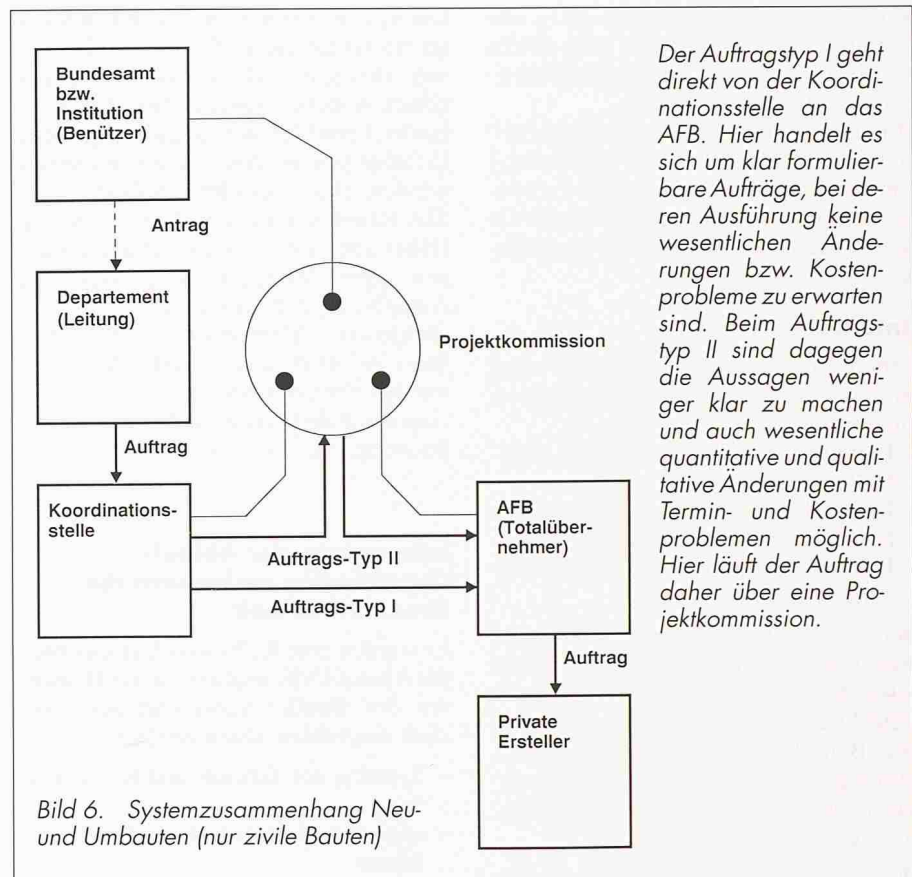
Bundesamt bzw. Institution (Benützer)

Antrag

Departement (Leitung)

Projektkommission

Auftrag

Koordinationsstelle

AFB (Totalübernehmer)

Auftrags-Typ II

Auftrags-Typ I

Auftrag

Private Ersteller

Bild 6. Systemzusammenhang Neu- und Umbauten (nur zivile Bauten)

Der Auftragstyp I geht direkt von der Koordinationsstelle an das AFB. Hier handelt es sich um klar formulierbare Aufträge, bei deren Ausführung keine wesentlichen Änderungen bzw. Kostenprobleme zu erwarten sind. Beim Auftragstyp II sind dagegen die Aussagen weniger klar zu machen und auch wesentliche quantitative und qualitative Änderungen mit Termin- und Kostenproblemen möglich. Hier läuft der Auftrag daher über eine Projektkommission.